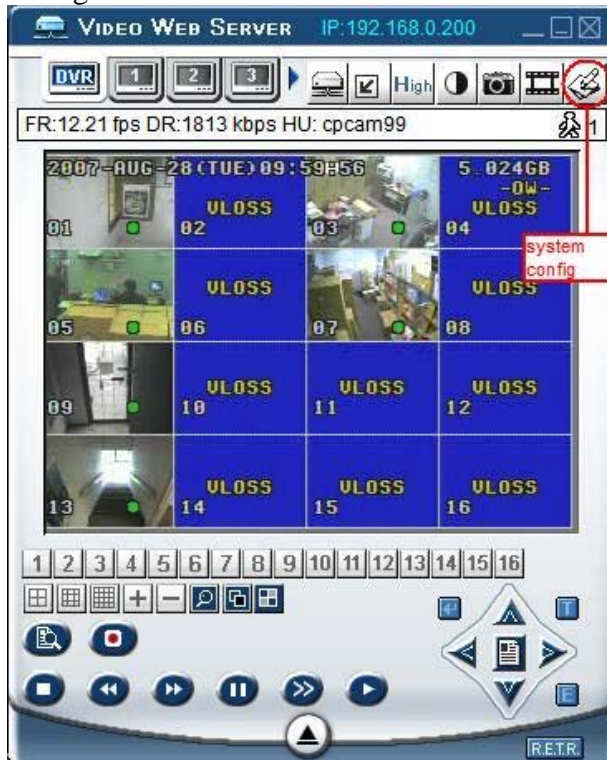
VIDEO WEB SERVER IP:192.168.0.200

DVR 1 2 3 High

FR:12.21 fps DR:1813 kbps HU: cpcam99 1

2007-AUG-28(TUE)09:59:56 5.024GB -OW-

01
VLOSS 02
03
VLOSS 04
05
VLOSS 06
07
VLOSS 08
09
VLOSS 10
VLOSS 11
VLOSS 12
13
VLOSS 14
VLOSS 15
VLOSS 16

system config

1 2 3 4 5 6 7 8 9 10 11 12 13 14 15 16

T
E
R.E.T.R.